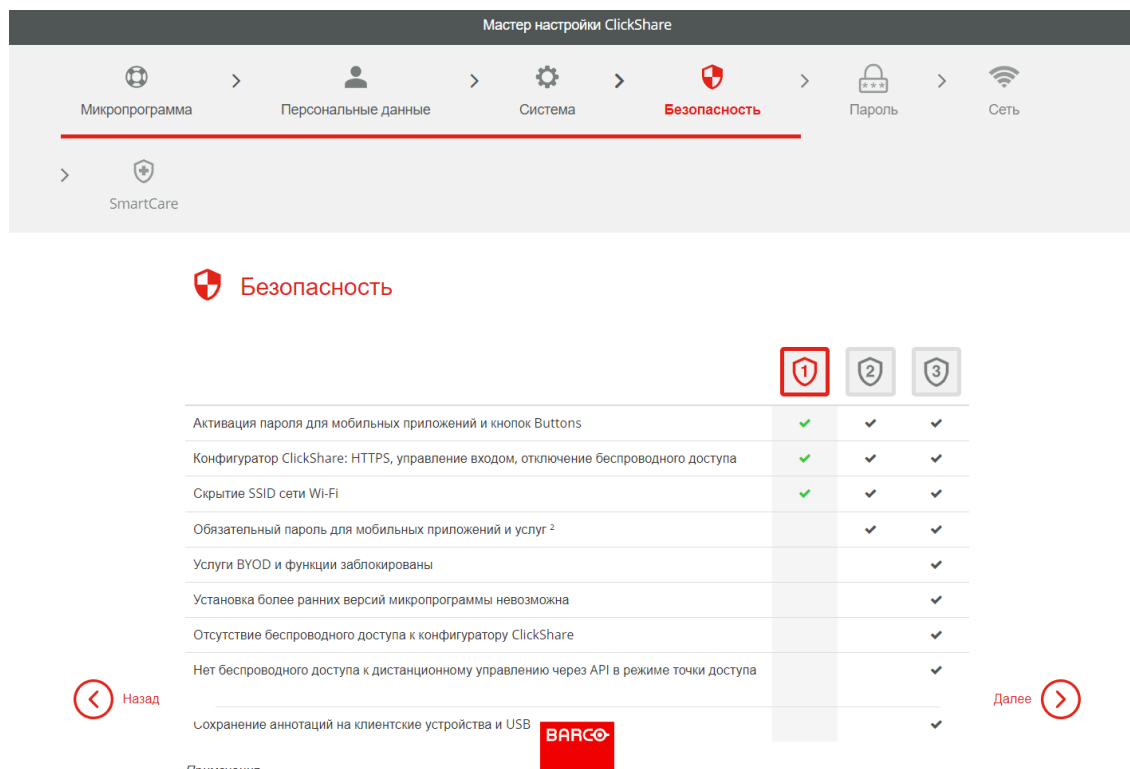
Мастер настройки ClickShare

Микропрограмма > Персональные данные > Система > Безопасность > Пароль > Сеть > SmartCare

Безопасность

| | 1 | 2 | 3 |
|---|---|---|---|
| Активация пароля для мобильных приложений и кнопок Buttons | ✔ | ✔ | ✔ |
| Конфигуратор ClickShare: HTTPS, управление входом, отключение беспроводного доступа | ✔ | ✔ | ✔ |
| Скрытие SSID сети Wi-Fi | ✔ | ✔ | ✔ |
| Обязательный пароль для мобильных приложений и услуг $^2$ | | ✔ | ✔ |
| Услуги BYOD и функции заблокированы | | | ✔ |
| Установка более ранних версий микропрограммы невозможна | | | ✔ |
| Отсутствие беспроводного доступа к конфигуратору ClickShare | | | ✔ |
| Нет беспроводного доступа к дистанционному управлению через API в режиме точки доступа | | | ✔ |
| Сохранение аннотаций на клиентские устройства и USB | | | ✔ |

Назад

Далее

BARCO

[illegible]